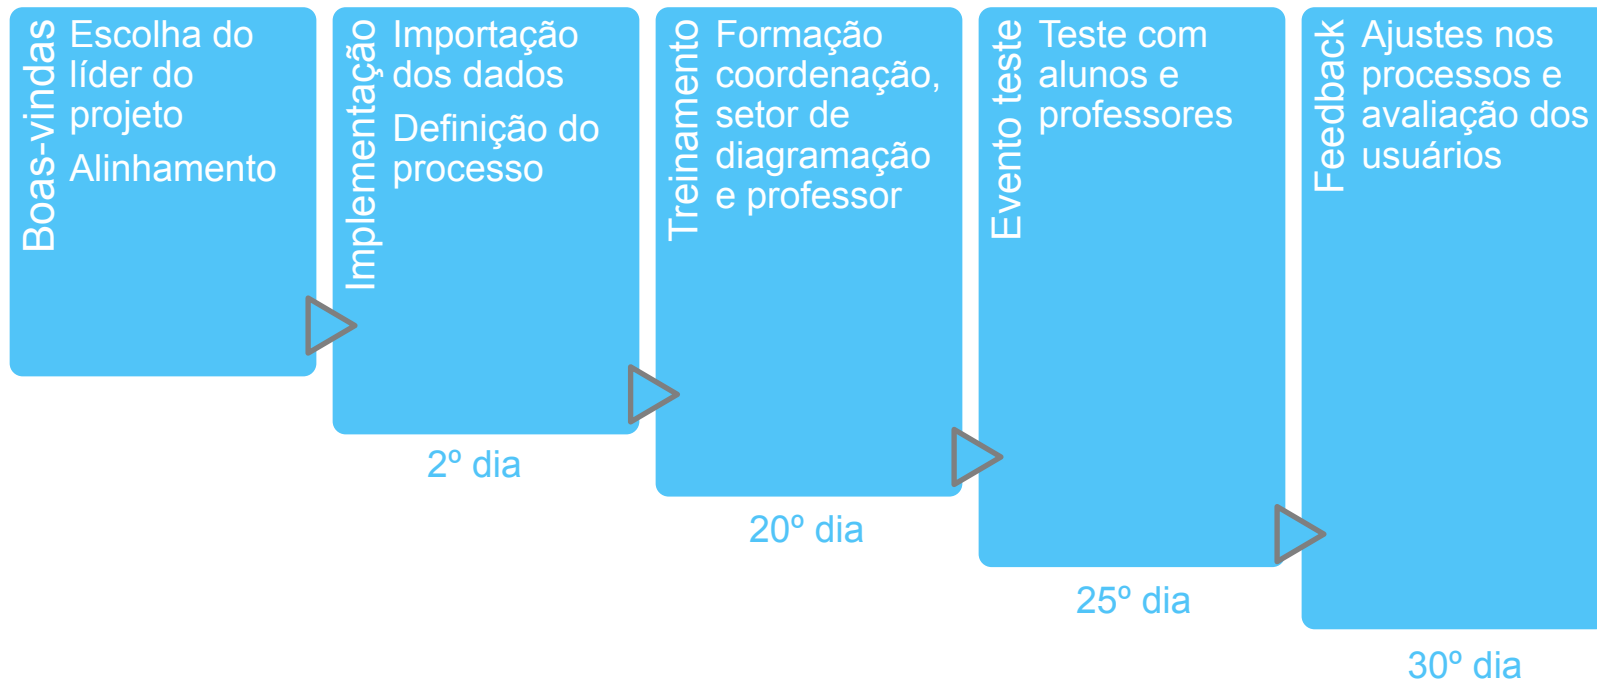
Boas-vindas
Escolha do líder do projeto
Alinhamento

Implementação
Importação dos dados
Definição do processo
2º dia

Treinamento
Formação coordenação, setor de diagramação e professor
20º dia

Evento teste
Teste com alunos e professores
25º dia

Feedback
Ajustes nos processos e avaliação dos usuários
30º dia